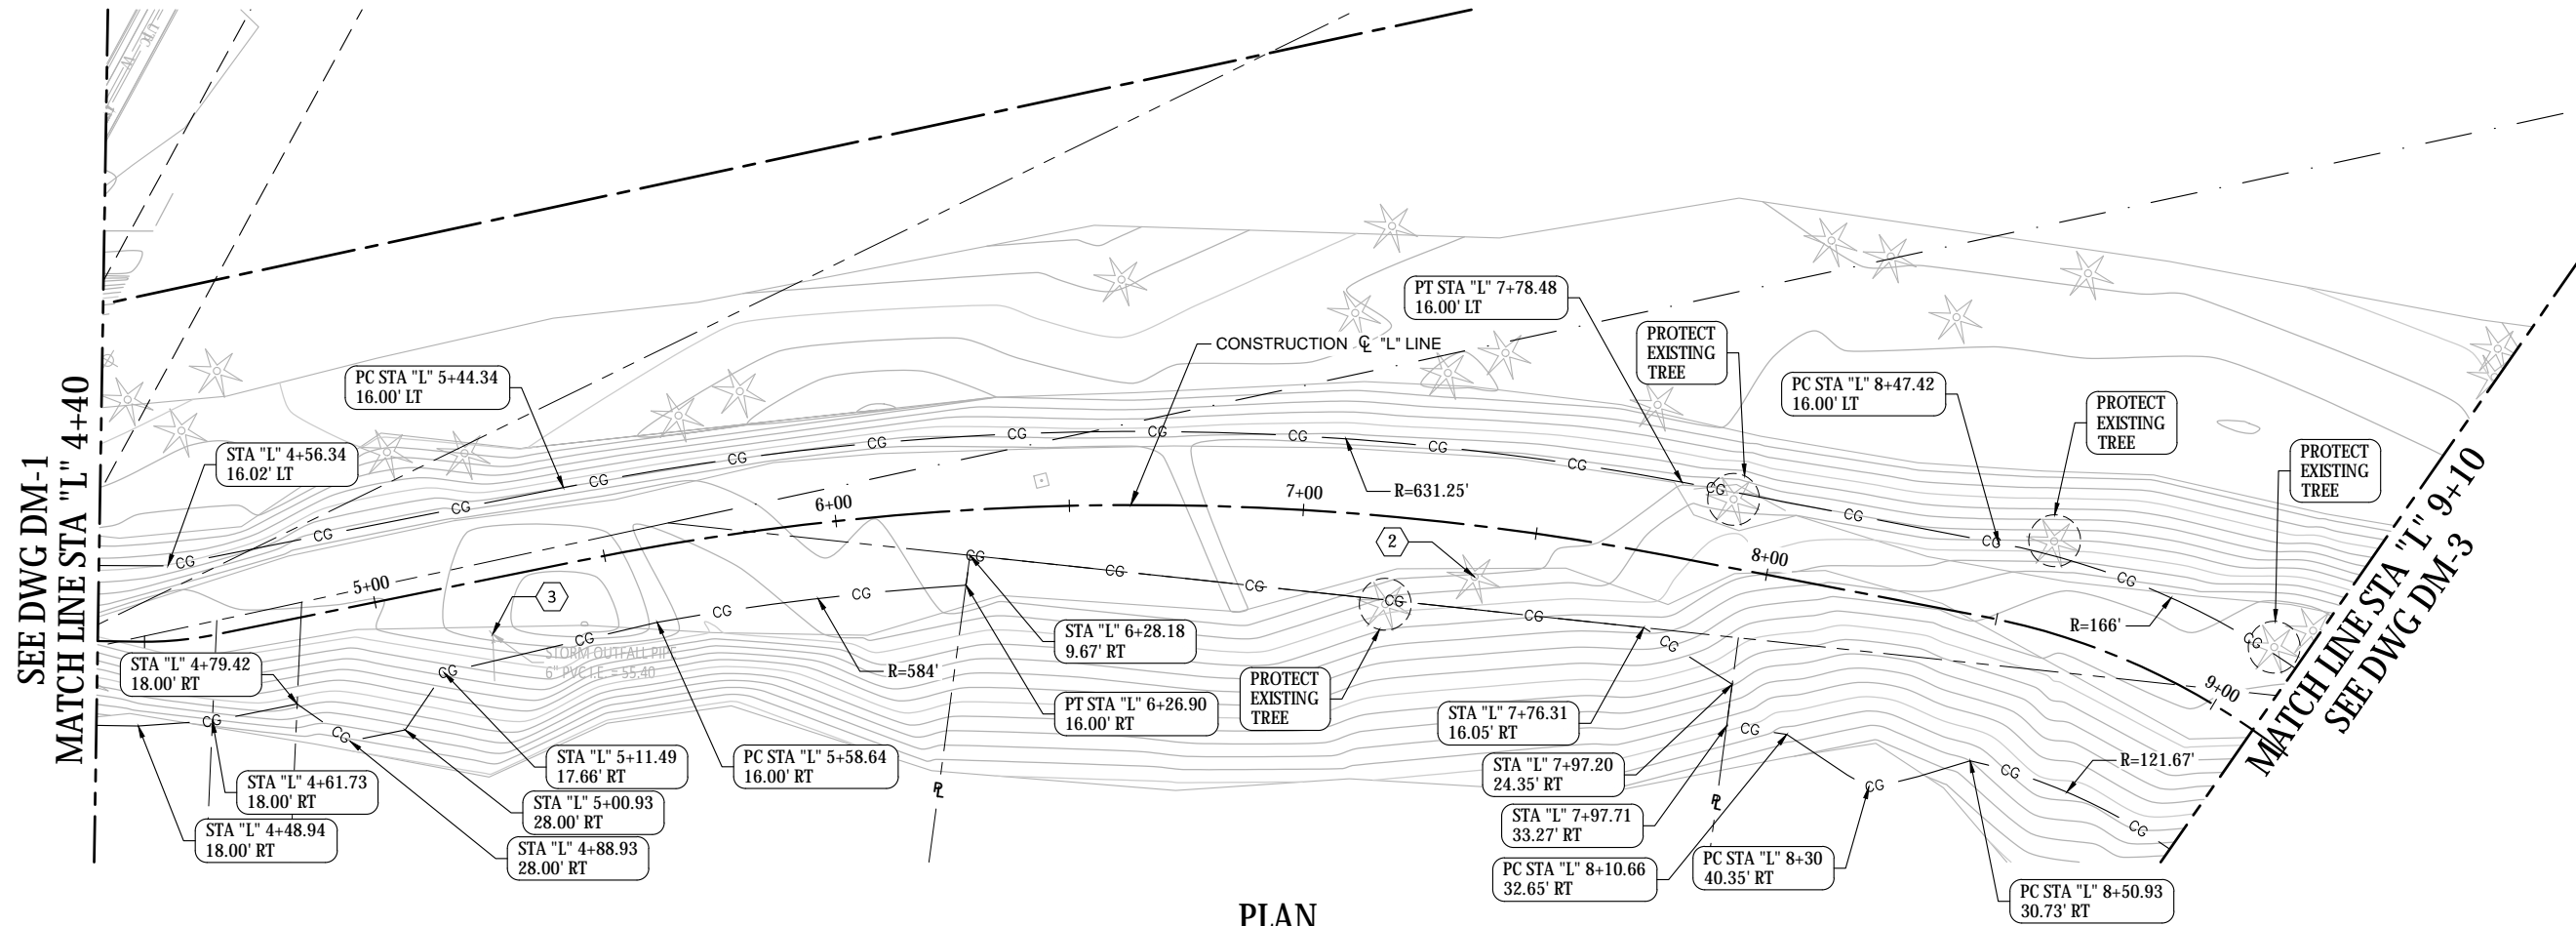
SEE DWG DM-1
MATCH LINE STA "L" 4+40

PC STA "L" 5+44.34
16.00' LT

STA "L" 4+56.34
16.02' LT

CONSTRUCTION ℄ "L" LINE

PT STA "L" 7+78.48
16.00' LT

PROTECT EXISTING TREE

PC STA "L" 8+47.42
16.00' LT

PROTECT EXISTING TREE

PROTECT EXISTING TREE

MATCH LINE STA "L" 9+10
SEE DWG DM-3

5+00
6+00
7+00
8+00
9+00

R=631.25'
R=584'
R=166'
R=121.67'

2
3

STORM OUTFALL PIPE
6" PVC I.E. = 55.40

STA "L" 4+79.42
18.00' RT

STA "L" 6+28.18
9.67' RT

PT STA "L" 6+26.90
16.00' RT

PROTECT EXISTING TREE

STA "L" 7+76.31
16.05' RT

STA "L" 5+11.49
17.66' RT

PC STA "L" 5+58.64
16.00' RT

STA "L" 4+61.73
18.00' RT

STA "L" 5+00.93
28.00' RT

STA "L" 4+48.94
18.00' RT

STA "L" 4+88.93
28.00' RT

STA "L" 7+97.20
24.35' RT

STA "L" 7+97.71
33.27' RT

PC STA "L" 8+10.66
32.65' RT

PC STA "L" 8+30
40.35' RT

PC STA "L" 8+50.93
30.73' RT

CG

℄

PLAN